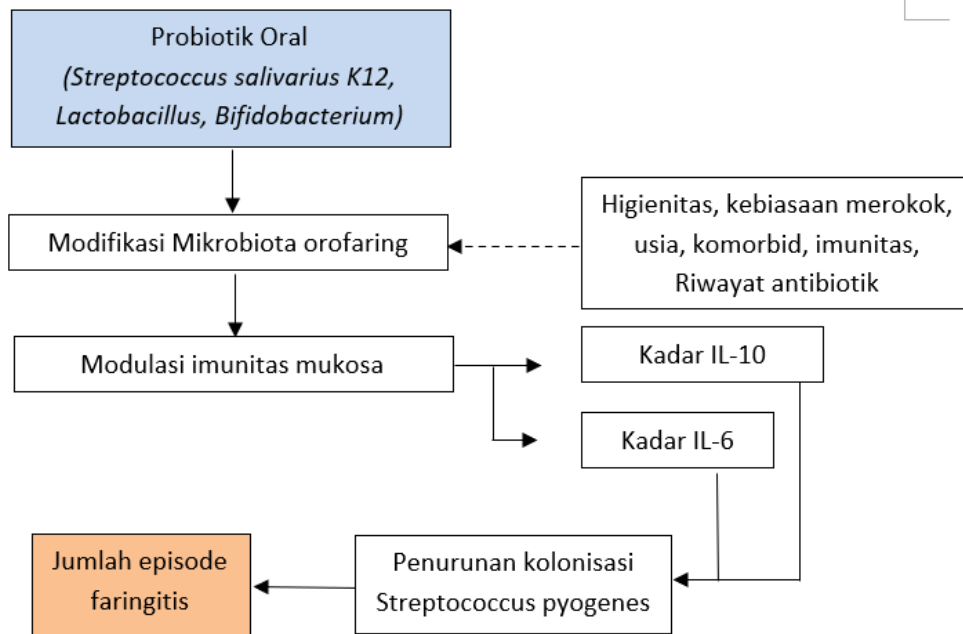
Probiotik Oral
(Streptococcus salivarius K12, Lactobacillus, Bifidobacterium)

Higienitas, kebiasaan merokok, usia, komorbid, imunitas, Riwayat antibiotik

Modifikasi Mikrobiota orofaring

Modulasi imunitas mukosa

Kadar IL-10

Kadar IL-6

Jumlah episode faringitis

Penurunan kolonisasi Streptococcus pyogenes